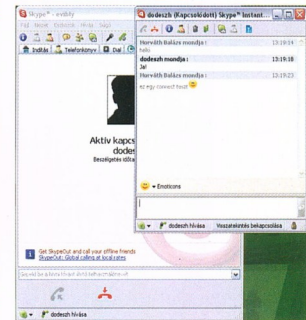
Skype™ - evibity
Fájl Nézet Eszközök Hívás Súgó
Indítás Telefonkönyv Dal

Aktív kapcs
dodes
Beszélgetés időta

Get SkypeOut and call your offline friends
SkypeOut: Global calling at local rates

dodeszh hívása

dodeszh (Kapcsolódott) Skype™ Instant...

Horváth Balázs mondja : 13:19:04
hello
dodeszh mondja : 13:19:18
Jal
Horváth Balázs mondja : 13:19:23
ez egy connect teszt

Emoticons

dodeszh hívása Visszatérés bekapcsolása